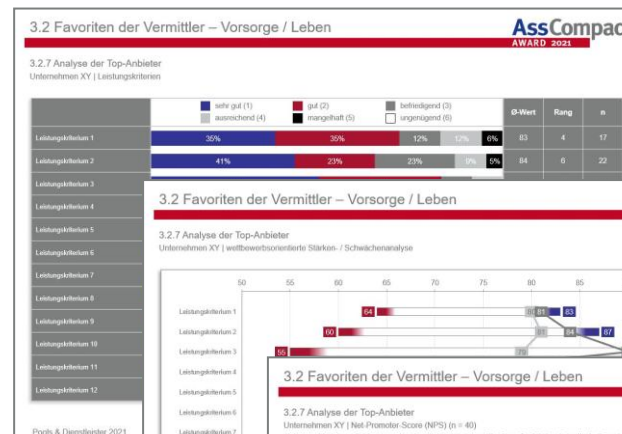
3.2 Favoriten der Vermittler – Vorsorge / Leben

AssCompac
AWARD 2021

3.2.7 Analyse der Top-Anbieter
Unternehmen XY | Leistungskriterien

sehr gut (1) gut (2) befriedigend (3) ausreichend (4) mangelhaft (5) ungenügend (6)

| | | Ø-Wert | Rang | n |
|---|---|---|---|---|
| Leistungskriterium 1 | 35% 35% 12% 12% 6% | 83 | 4 | 17 |
| Leistungskriterium 2 | 41% 23% 23% 9% 5% | 84 | 6 | 22 |
| Leistungskriterium 3 | | | | |
| Leistungskriterium 4 | | | | |
| Leistungskriterium 5 | | | | |
| Leistungskriterium 6 | | | | |
| Leistungskriterium 7 | | | | |
| Leistungskriterium 8 | | | | |
| Leistungskriterium 9 | | | | |
| Leistungskriterium 10 | | | | |
| Leistungskriterium 11 | | | | |
| Leistungskriterium 12 | | | | |

Pools & Dienstleister 2021

3.2 Favoriten der Vermittler – Vorsorge / Leben

3.2.7 Analyse der Top-Anbieter
Unternehmen XY | wettbewerbsorientierte Stärken- / Schwächenanalyse

50 55 60 65 70 75 80 85

Leistungskriterium 1 64 80 81 83
Leistungskriterium 2 60 83 84 87
Leistungskriterium 3 55 79
Leistungskriterium 4
Leistungskriterium 5
Leistungskriterium 6
Leistungskriterium 7

3.2 Favoriten der Vermittler – Vorsorge / Leben

3.2.7 Analyse der Top-Anbieter
Unternehmen XY | Net-Promotor-Score (NPS) (n = 40)